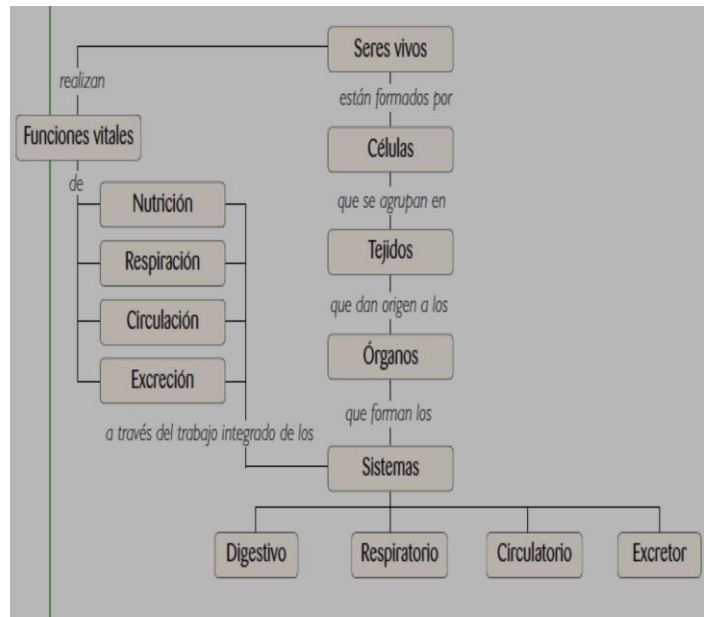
Seres vivos

realizan

están formados por

Funciones vitales

Células

de

Nutrición

que se agrupan en

Respiración

Tejidos

que dan origen a los

Circulación

Órganos

Excreción

que forman los

a través del trabajo integrado de los

Sistemas

Digestivo

Respiratorio

Circulatorio

Excretor